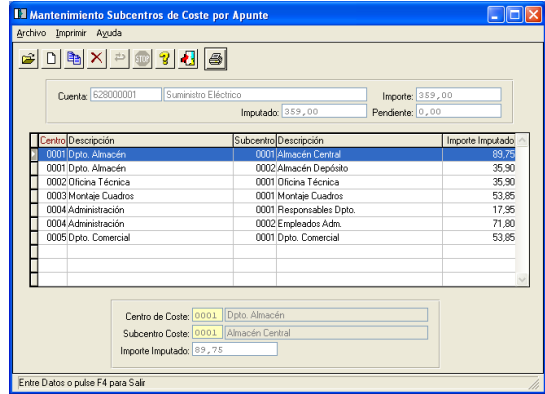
Mantenimiento Subcentros de Coste por Apunte

Archivo Imprimir Ayuda

Cuenta: 628000001 Suministro Eléctrico
Importe: 359,00
Imputado: 359,00
Pendiente: 0,00

| Centro | Descripción | Subcentro | Descripción | Importe Imputado |
|---|---|---|---|---|
| 0001 | Dpto. Almacén | 0001 | Almacén Central | 89,75 |
| 0001 | Dpto. Almacén | 0002 | Almacén Depósito | 35,90 |
| 0002 | Oficina Técnica | 0001 | Oficina Técnica | 35,90 |
| 0003 | Montaje Cuadros | 0001 | Montaje Cuadros | 53,85 |
| 0004 | Administración | 0001 | Responsables Dpto. | 17,95 |
| 0004 | Administración | 0002 | Empleados Adm. | 71,80 |
| 0005 | Dpto. Comercial | 0001 | Dpto. Comercial | 53,85 |

Centro de Coste: 0001 Dpto. Almacén
Subcentro Coste: 0001 Almacén Central
Importe Imputado: 89,75

Entre Datos o pulse F4 para Salir